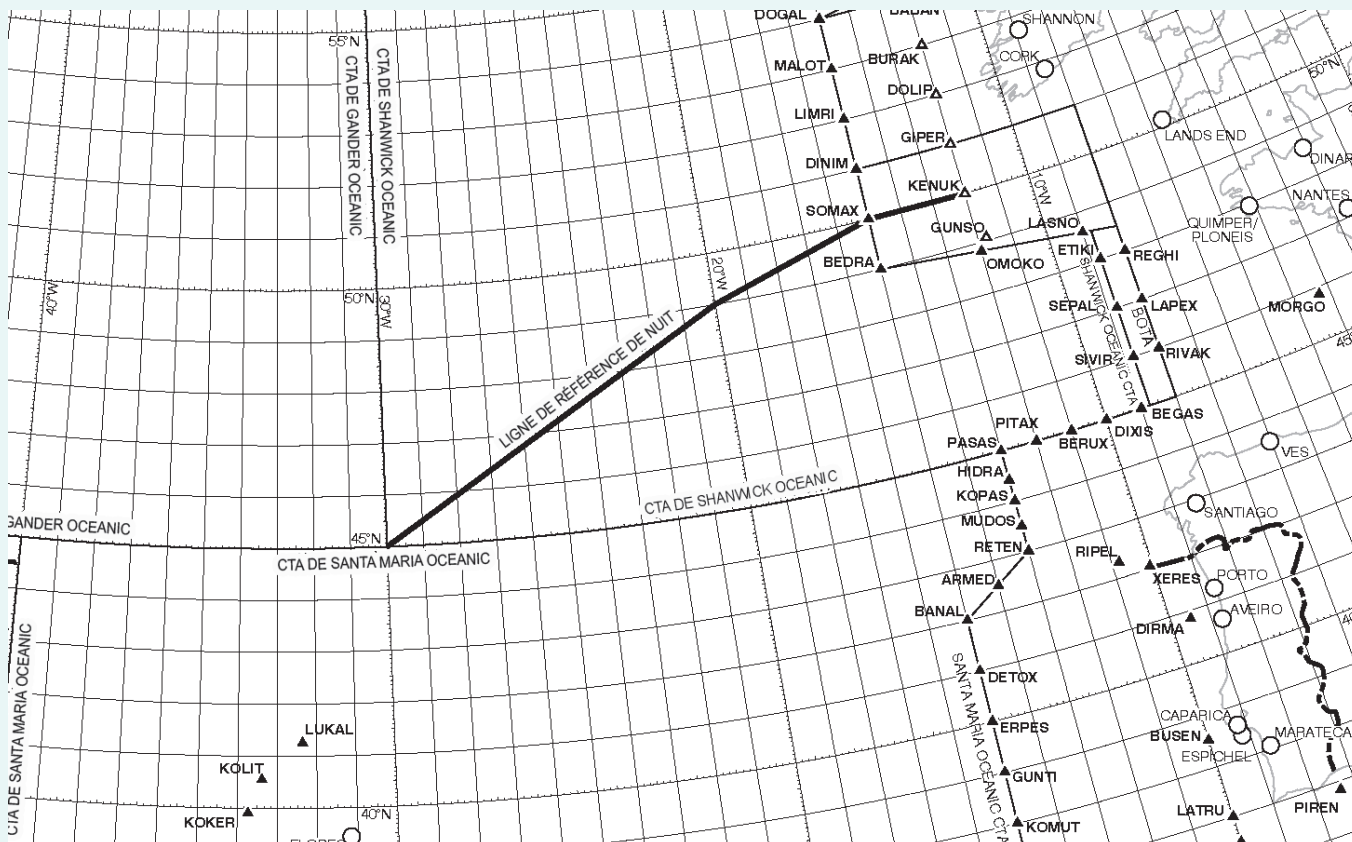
DOGAL
BABAN
SHANNON
CORK
55°N
BURAK
MALOT
DOLIP
50°N
LIMRI
GIPER
LANDS END
DINAR
DINIM
CTA DE SHANWICK OCEANIC
CTA DE GANDER OCEANIC
KENUK
10°W
NANTES
SOMAX
GUNSO
LASNO
QUIMPER/ PLONEIS
ETIKI
REGHI
BEDRA
OMOKO
20°W
40°W
50°N
30°W
SEPAL
BOTA
LAPEX
MORGO
SHANWICK OCEANIC CTA
45
SIVIR
RIVAK
LIGNE DE RÉFÉRENCE DE NUIT
BEGAS
PITAX
PASAS
BERUX
DIXIS
VES
HIDRA
CTA DE SHANWICK OCEANIC
KOPAS
SANTIAGO
MUDOS
GANDER OCEANIC
45°N
RETEN
RIPEL
CTA DE SANTA MARIA OCEANIC
ARMED
XERES
PORTO
BANAL
AVEIRO
DIRMA
40
CTA DE SANTA MARIA OCEANIC
DETOX
SANTA MARIA OCEANIC CTA
LUKAL
ERPES
CAPARICA
BUSEN
MARATECA
ESPICHEL
KOLIT
GUNTI
40°N
KOKER
FLORES
LATRU
PIREN
KOMUT